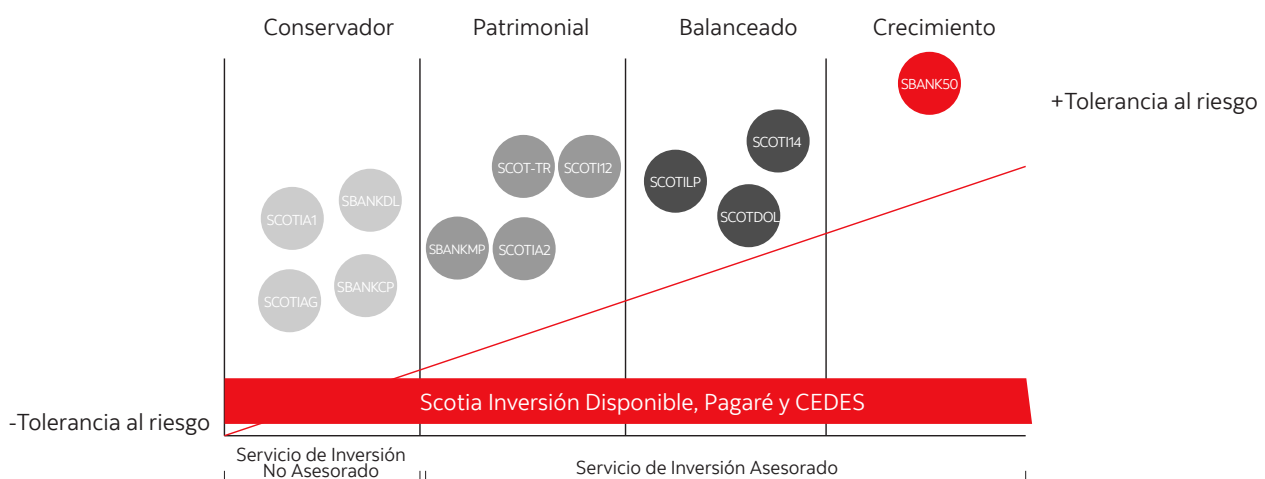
Conservador
Patrimonial
Balanceado
Crecimiento

SBANK50

+Tolerancia al riesgo

SCOTI14
SCOT-TR
SCOTI12
SCOTILP
SBANKDL
SCOTIA1
SCOTDOL
SBANKMP
SCOTIA2
SBANKCP
SCOTIAG

Scotia Inversión Disponible, Pagaré y CEDES

-Tolerancia al riesgo

Servicio de Inversión No Asesorado

Servicio de Inversión Asesorado